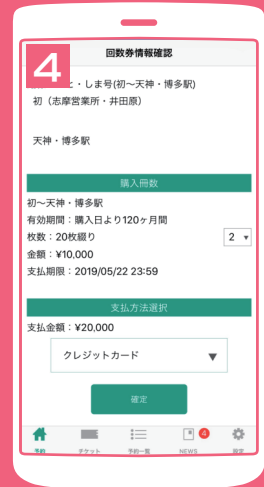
4
回数券情報確認

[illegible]と・しま号(初〜天神・博多駅)
初（志摩営業所・井田原）

天神・博多駅

購入冊数
初〜天神・博多駅
有効期間：購入日より120ヶ月間
枚数：20枚綴り
2
金額：¥10,000
支払期限：2019/05/22 23:59

支払方法選択
支払金額：¥20,000
クレジットカード

確定

予約
チケット
予約一覧
NEWS
4
設定